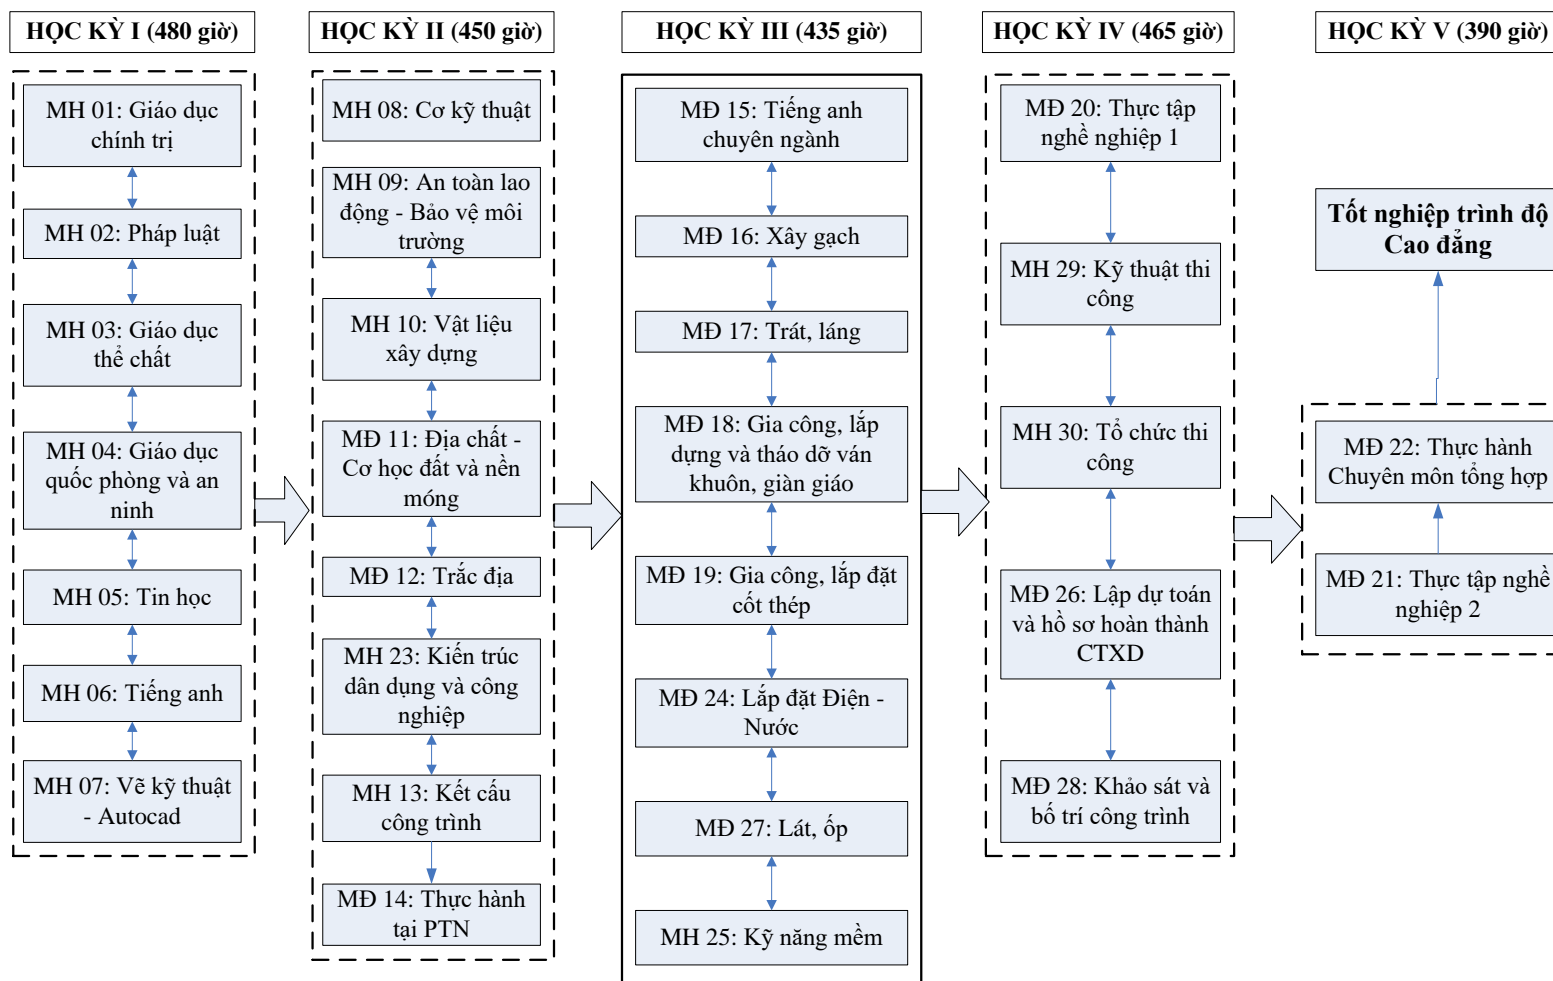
HỌC KỲ I (480 giờ)

MH 01: Giáo dục chính trị

MH 02: Pháp luật

MH 03: Giáo dục thể chất

MH 04: Giáo dục quốc phòng và an ninh

MH 05: Tin học

MH 06: Tiếng anh

MH 07: Vẽ kỹ thuật - Autocad

HỌC KỲ II (450 giờ)

MH 08: Cơ kỹ thuật

MH 09: An toàn lao động - Bảo vệ môi trường

MH 10: Vật liệu xây dựng

MĐ 11: Địa chất - Cơ học đất và nền móng

MĐ 12: Trắc địa

MH 23: Kiến trúc dân dụng và công nghiệp

MH 13: Kết cấu công trình

MĐ 14: Thực hành tại PTN

HỌC KỲ III (435 giờ)

MĐ 15: Tiếng anh chuyên ngành

MĐ 16: Xây gạch

MĐ 17: Trát, láng

MĐ 18: Gia công, lắp dựng và tháo dỡ ván khuôn, giàn giáo

MĐ 19: Gia công, lắp đặt cốt thép

MĐ 24: Lắp đặt Điện - Nước

MĐ 27: Lát, ốp

MH 25: Kỹ năng mềm

HỌC KỲ IV (465 giờ)

MĐ 20: Thực tập nghề nghiệp 1

MH 29: Kỹ thuật thi công

MH 30: Tổ chức thi công

MĐ 26: Lập dự toán và hồ sơ hoàn thành CTXD

MĐ 28: Khảo sát và bố trí công trình

HỌC KỲ V (390 giờ)

Tốt nghiệp trình độ Cao đẳng

MĐ 22: Thực hành Chuyên môn tổng hợp

MĐ 21: Thực tập nghề nghiệp 2